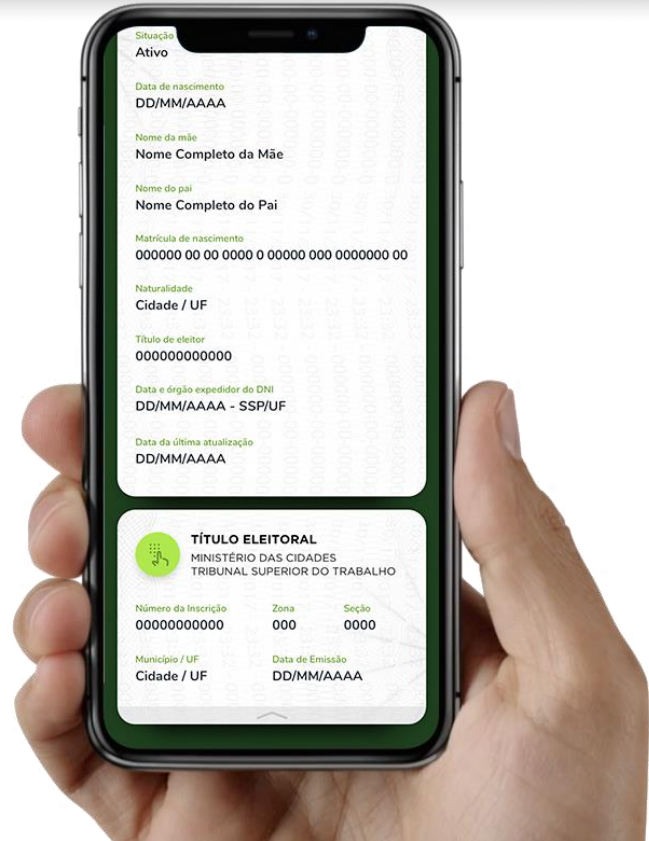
Situação
Ativo

Data de nascimento
DD/MM/AAAA

Nome da mãe
Nome Completo da Mãe

Nome do pai
Nome Completo do Pai

Matrícula de nascimento
000000 00 00 0000 0 00000 000 0000000 00

Naturalidade
Cidade / UF

Título de eleitor
000000000000

Data e órgão expedidor do DNI
DD/MM/AAAA - SSP/UF

Data da última atualização
DD/MM/AAAA

TÍTULO ELEITORAL
MINISTÉRIO DAS CIDADES
TRIBUNAL SUPERIOR DO TRABALHO

| Número da Inscrição | Zona | Seção |
|---|---|---|
| 00000000000 | 000 | 0000 |

| Município / UF | Data de Emissão |
|---|---|
| Cidade / UF | DD/MM/AAAA |